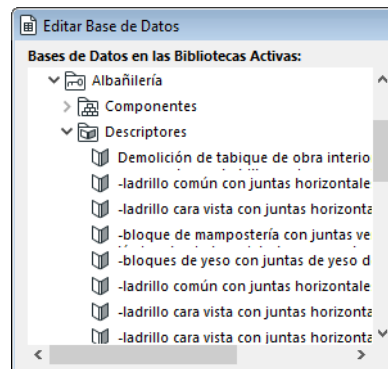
Editar Base de Datos

Bases de Datos en las Bibliotecas Activas:

Albañilería

Componentes

Descriptores

Demolición de tabique de obra interio

-ladrillo común con juntas horizontale

-ladrillo cara vista con juntas horizonta

-bloque de mampostería con juntas ve

-bloques de yeso con juntas de yeso d

-ladrillo común con juntas horizontale

-ladrillo cara vista con juntas horizonta

-ladrillo cara vista con juntas horizonta